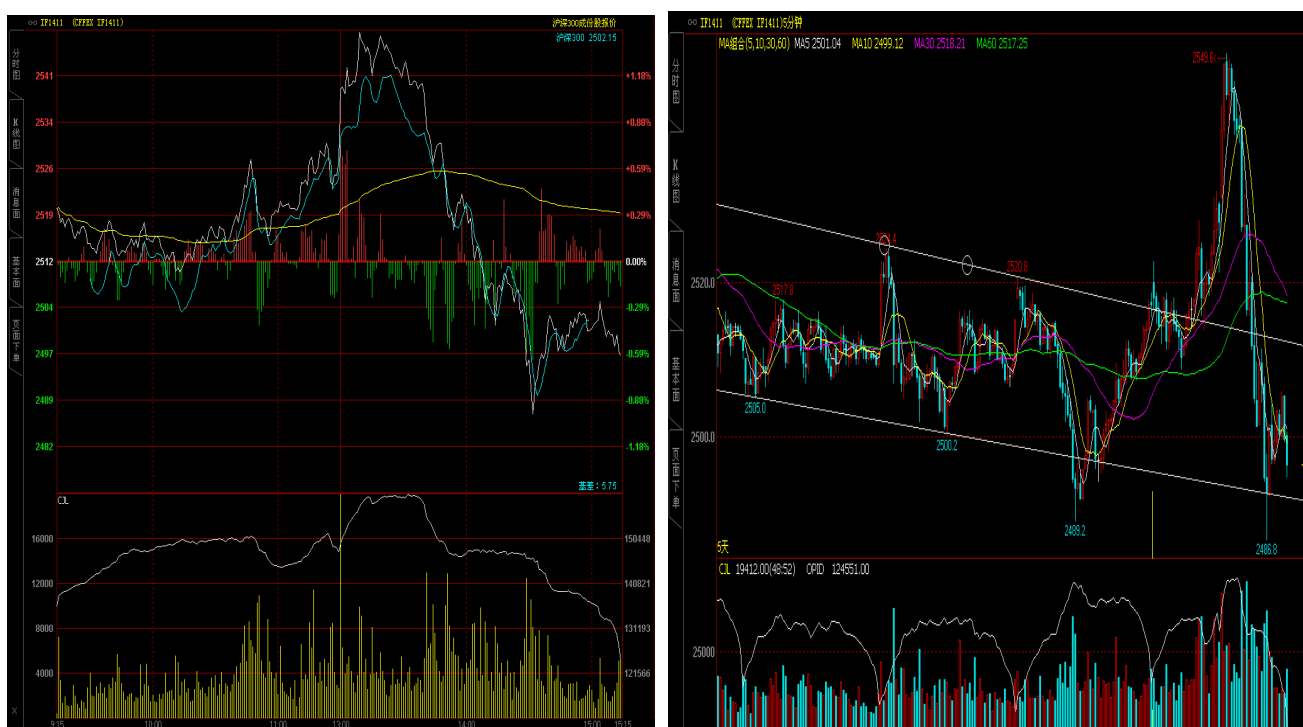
∞ IF1411 (CFFEX IF1411)
沪深300成份股报价
沪深300 2502.15

分时图
K线图
消息面
基本面
页面下单

2541 +1.18%
2534 +0.88%
2526 +0.59%
2519 +0.29%
2512 0.00%
2504 -0.29%
2497 -0.59%
2489 -0.88%
2482 -1.18%

基差：6.75

CJL
16000 150448
12000 140821
8000 131193
4000 121566

9:15 10:00 11:00 13:00 14:00 15:00 15:15

∞ IF1411 (CFFEX IF1411)5分钟
MA组合(5,10,30,60) MA5 2501.04 MA10 2499.12 MA30 2518.21 MA60 2517.25

分时图
K线图
消息面
基本面
页面下单

2548.6
2520.0
2517.8
2520.8
2505.0
2500.2
2500.0
2489.2
2486.8
5天

CJL 19412.00(48/52) OPID 124551.00
25000